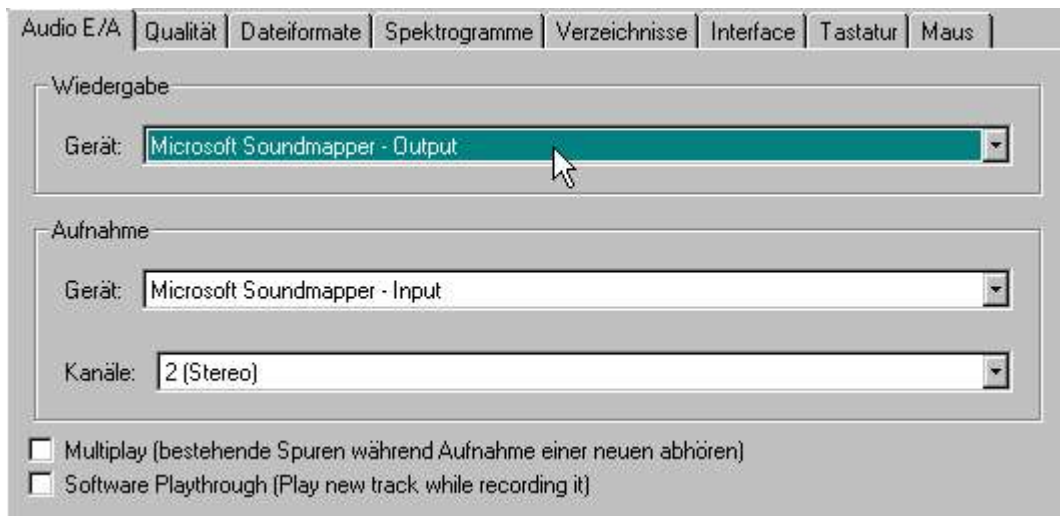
Audio E/A | Qualität | Dateiformate | Spektrogramme | Verzeichnisse | Interface | Tastatur | Maus

Wiedergabe

Gerät: Microsoft Soundmapper - Output

Aufnahme

Gerät: Microsoft Soundmapper - Input

Kanäle: 2 (Stereo)

Multiplay (bestehende Spuren während Aufnahme einer neuen abhören)

Software Playthrough (Play new track while recording it)